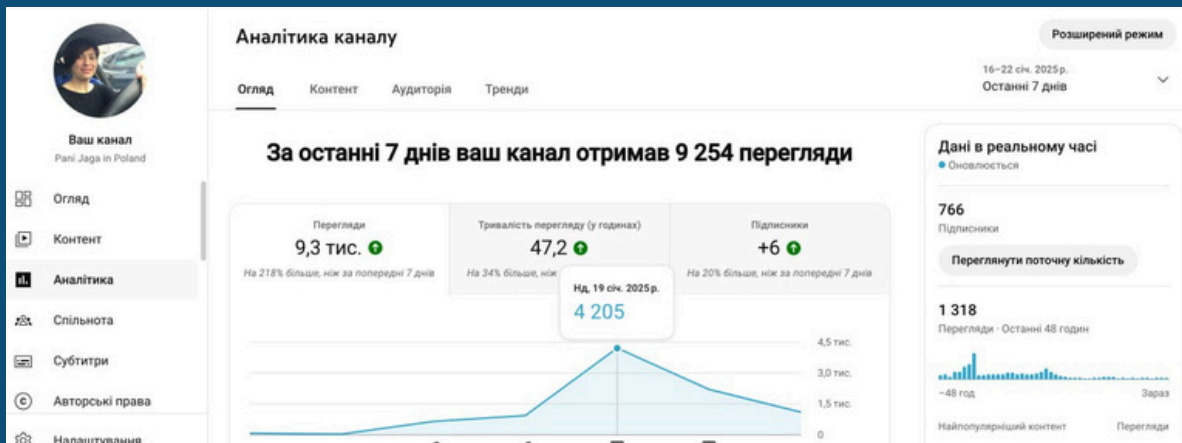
Аналітика каналу

Розширений режим

Огляд Контент Аудиторія Тренди

16–22 січ. 2025 р.
Останні 7 днів

Ваш канал
Pani Jaga in Poland

Огляд
Контент
Аналітика
Спільнота
Субтитри
Авторські права
Налаштування

За останні 7 днів ваш канал отримав 9 254 перегляди

| Перегляди | Тривалість перегляду (у годинах) | Підписники |
|---|---|---|
| 9,3 тис. | 47,2 | +6 |
| На 218% більше, ніж за попередні 7 днів | На 34% більше, ніж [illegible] | На 20% більше, ніж за попередні 7 днів |

Нд, 19 січ. 2025 р.
4 205

4,5 тис.
3,0 тис.
1,5 тис.
0

Дані в реальному часі
Оновлюється

766
Підписники

Переглянути поточну кількість

1 318
Перегляди · Останні 48 годин

−48 год
Зараз

Найпопулярніший контент
Перегляди